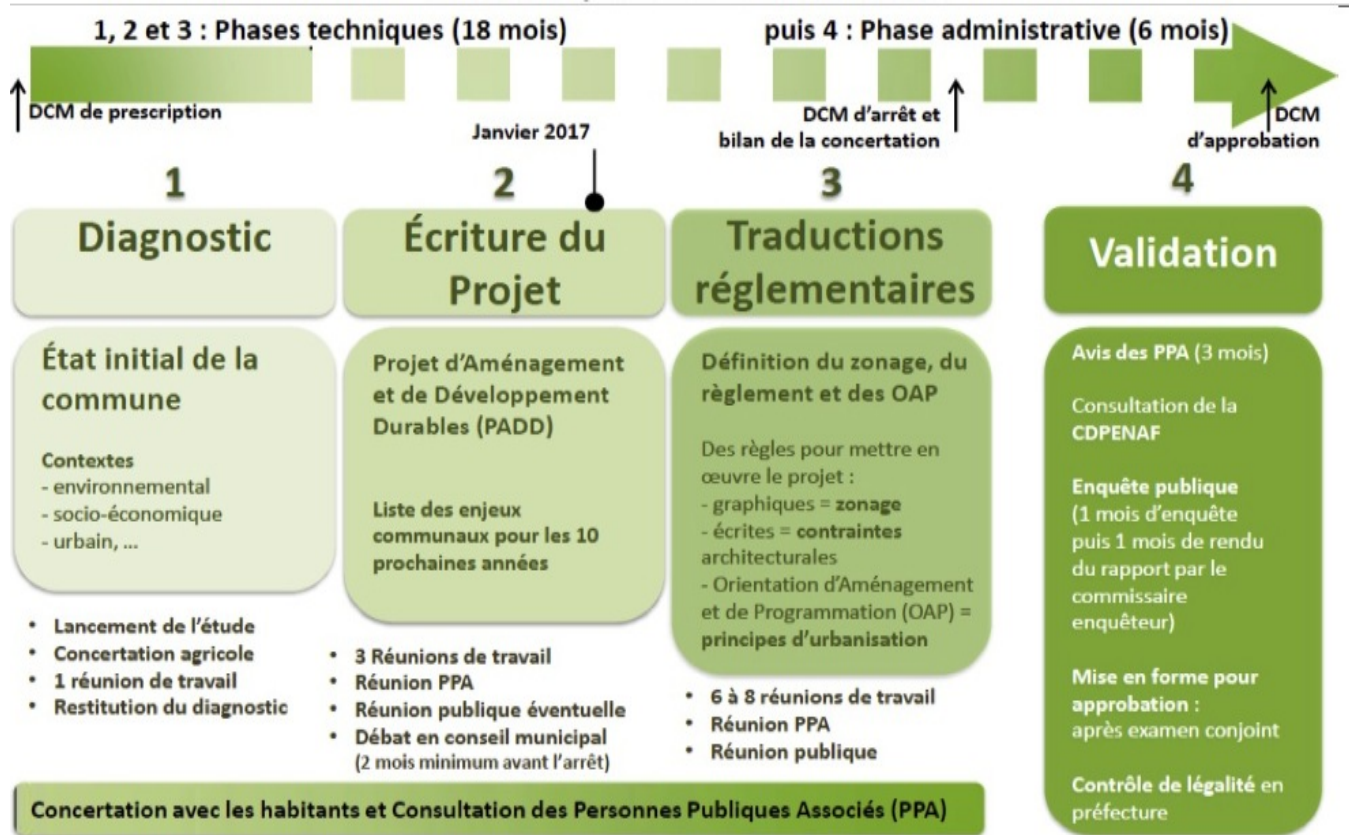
1, 2 et 3 : Phases techniques (18 mois)

puis 4 : Phase administrative (6 mois)

DCM de prescription

Janvier 2017

DCM d'arrêt et bilan de la concertation

DCM d'approbation

1

Diagnostic

État initial de la commune

Contextes
- environnemental
- socio-économique
- urbain, ...

- Lancement de l'étude
- Concertation agricole
- 1 réunion de travail
- Restitution du diagnostic

2

Écriture du Projet

Projet d'Aménagement et de Développement Durables (PADD)

Liste des enjeux communaux pour les 10 prochaines années

- 3 Réunions de travail
- Réunion PPA
- Réunion publique éventuelle
- Débat en conseil municipal (2 mois minimum avant l'arrêt)

3

Traductions réglementaires

Définition du zonage, du règlement et des OAP

Des règles pour mettre en œuvre le projet :
- graphiques = zonage
- écrites = contraintes architecturales
- Orientation d'Aménagement et de Programmation (OAP) = principes d'urbanisation

- 6 à 8 réunions de travail
- Réunion PPA
- Réunion publique

4

Validation

Avis des PPA (3 mois)

Consultation de la CDPENAF

Enquête publique (1 mois d'enquête puis 1 mois de rendu du rapport par le commissaire enquêteur)

Mise en forme pour approbation : après examen conjoint

Contrôle de légalité en préfecture

Concertation avec les habitants et Consultation des Personnes Publiques Associés (PPA)